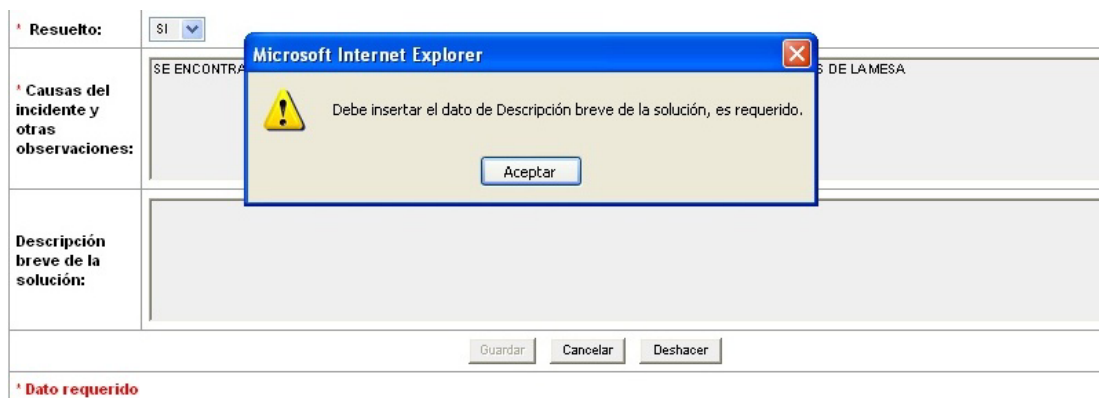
* Resuelto: SI

* Causas del incidente y otras observaciones: SE ENCONTRA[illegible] S DE LA MESA

Microsoft Internet Explorer

Debe insertar el dato de Descripción breve de la solución, es requerido.

Aceptar

Descripción breve de la solución:

Guardar Cancelar Deshacer

* Dato requerido